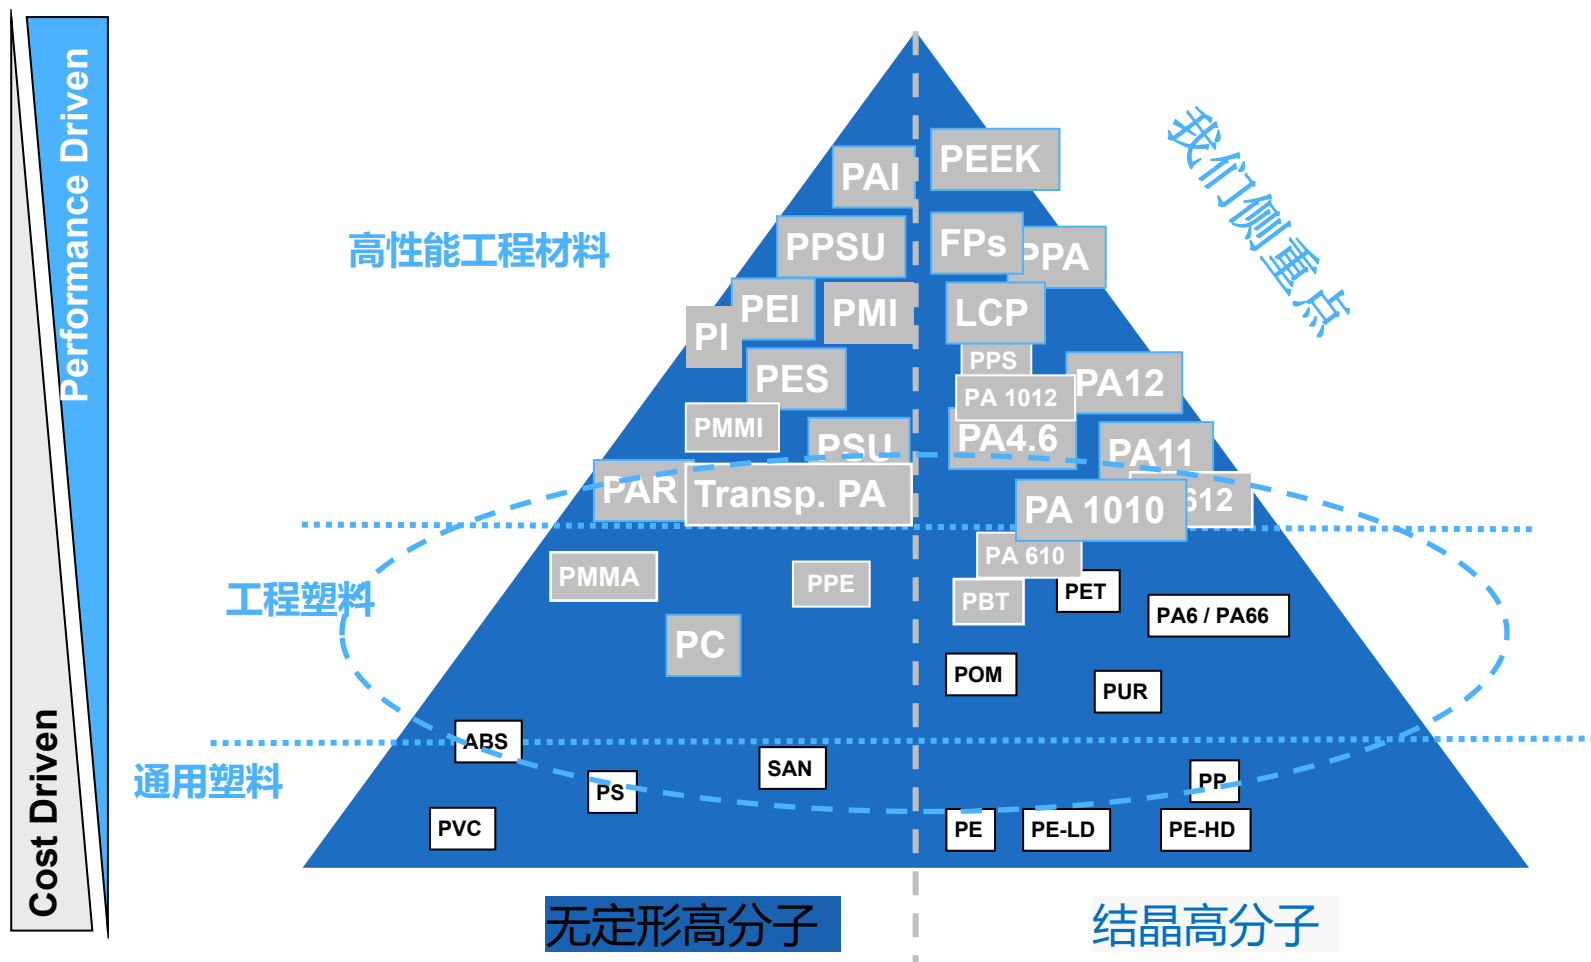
Performance Driven

Cost Driven

高性能工程材料

工程塑料

通用塑料

我们侧重点

PAI
PEEK
PPSU
FPs
PPA
PEI
PMI
LCP
PI
PPS
PES
PA12
PA 1012
PMMI
PSU
PA4.6
PA11
PAR
Transp. PA
PA 1010
612
PA 610
PMMA
PPE
PBT
PET
PA6 / PA66
PC
POM
PUR
ABS
SAN
PS
PP
PVC
PE
PE-LD
PE-HD

无定形高分子

结晶高分子